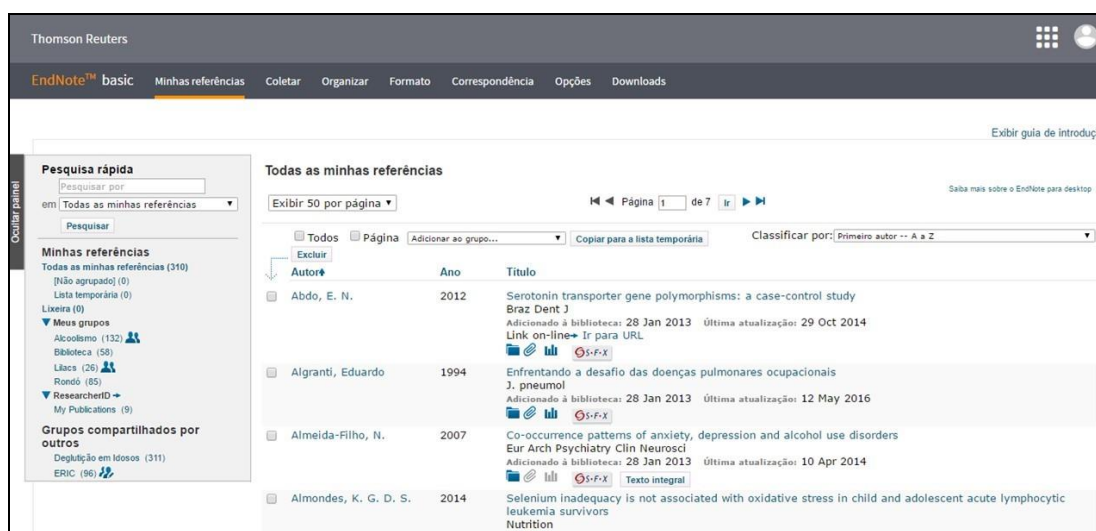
Thomson Reuters

EndNote™ basic Minhas referências Coletar Organizar Formato Correspondência Opções Downloads

Exibir guia de introduç

Ocultar painel

Pesquisa rápida
Pesquisar por
em Todas as minhas referências
Pesquisar

Minhas referências
Todas as minhas referências (310)
[Não agrupado] (0)
Lista temporária (0)
Lixeira (0)
▼ Meus grupos
Alcoolismo (132)
Biblioteca (58)
Lilacs (26)
Rondó (85)
▼ ResearcherID →
My Publications (9)

Grupos compartilhados por outros
Deglutição em Idosos (311)
ERIC (96)

Todas as minhas referências

Exibir 50 por página

Página 1 de 7 Ir

Saiba mais sobre o EndNote para desktop

Todos Página Adicionar ao grupo... Copiar para a lista temporária

Classificar por: Primeiro autor -- A a Z

Excluir

| Autor | Ano | Título |
|---|---|---|
| Abdo, E. N. | 2012 | Serotonin transporter gene polymorphisms: a case-control study<br>Braz Dent J<br>Adicionado à biblioteca: 28 Jan 2013 Última atualização: 29 Oct 2014<br>Link on-line→ Ir para URL<br>S·F·X |
| Algranti, Eduardo | 1994 | Enfrentando a desafio das doenças pulmonares ocupacionais<br>J. pneumol<br>Adicionado à biblioteca: 28 Jan 2013 Última atualização: 12 May 2016<br>S·F·X |
| Almeida-Filho, N. | 2007 | Co-occurrence patterns of anxiety, depression and alcohol use disorders<br>Eur Arch Psychiatry Clin Neurosci<br>Adicionado à biblioteca: 28 Jan 2013 Última atualização: 10 Apr 2014<br>S·F·X Texto integral |
| Almondes, K. G. D. S. | 2014 | Selenium inadequacy is not associated with oxidative stress in child and adolescent acute lymphocytic leukemia survivors<br>Nutrition |